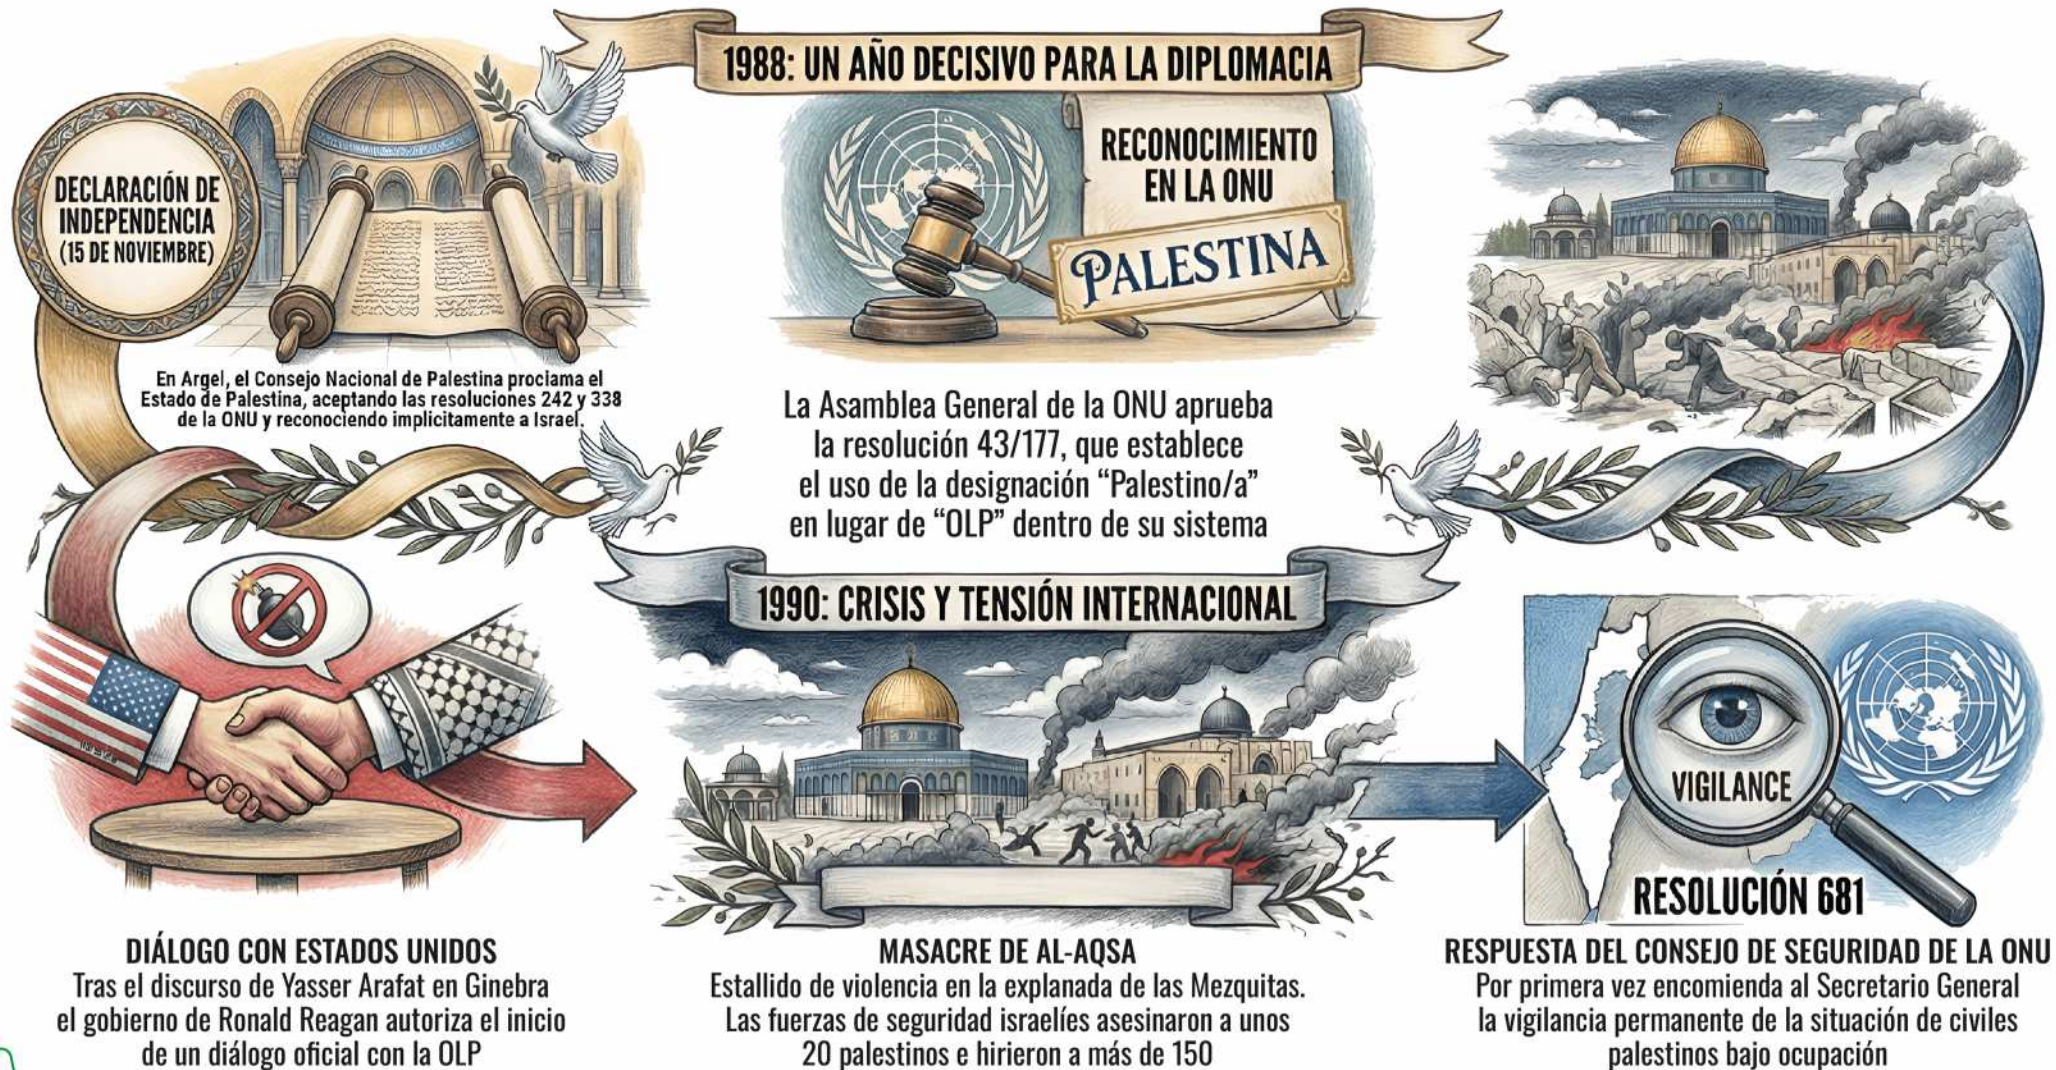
1988: UN AÑO DECISIVO PARA LA DIPLOMACIA

DECLARACIÓN DE INDEPENDENCIA (15 DE NOVIEMBRE)

En Argel, el Consejo Nacional de Palestina proclama el Estado de Palestina, aceptando las resoluciones 242 y 338 de la ONU y reconociendo implícitamente a Israel.

RECONOCIMIENTO EN LA ONU

PALESTINA

La Asamblea General de la ONU aprueba la resolución 43/177, que establece el uso de la designación "Palestino/a" en lugar de "OLP" dentro de su sistema

1990: CRISIS Y TENSIÓN INTERNACIONAL

VIGILANCE

RESOLUCIÓN 681

DIÁLOGO CON ESTADOS UNIDOS
Tras el discurso de Yasser Arafat en Ginebra el gobierno de Ronald Reagan autoriza el inicio de un diálogo oficial con la OLP

MASACRE DE AL-AQSA
Estallido de violencia en la explanada de las Mezquitas. Las fuerzas de seguridad israelíes asesinaron a unos 20 palestinos e hirieron a más de 150

RESPUESTA DEL CONSEJO DE SEGURIDAD DE LA ONU
Por primera vez encomienda al Secretario General la vigilancia permanente de la situación de civiles palestinos bajo ocupación